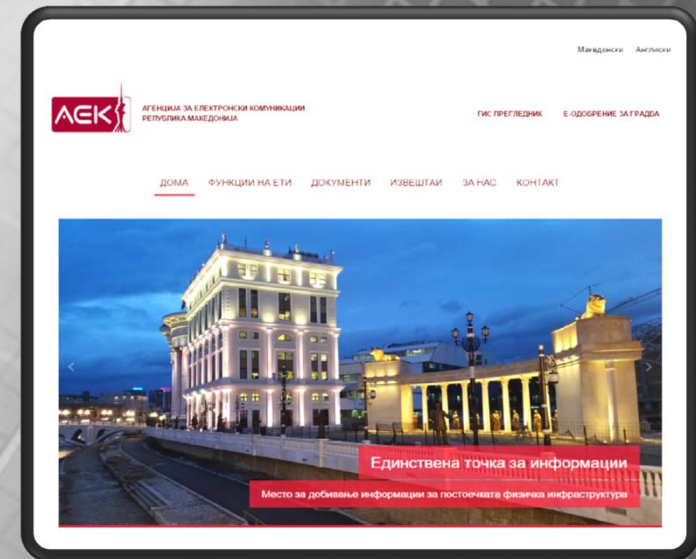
Македонски Англиски

АЕК

АГЕНЦИЈА ЗА ЕЛЕКТРОНСКИ КОМУНИКАЦИИ
РЕПУБЛИКА МАКЕДОНИЈА

ГИС ПРЕГЛЕДНИК Е-ОДОБРЕНИЕ ЗА ГРАДБА

ДОМА ФУНКЦИИ НА ЕТИ ДОКУМЕНТИ ИЗВЕШТАИ ЗА НАС КОНТАКТ

Единствена точка за информации

Место за добивање информации за постоечката физичка инфраструктура